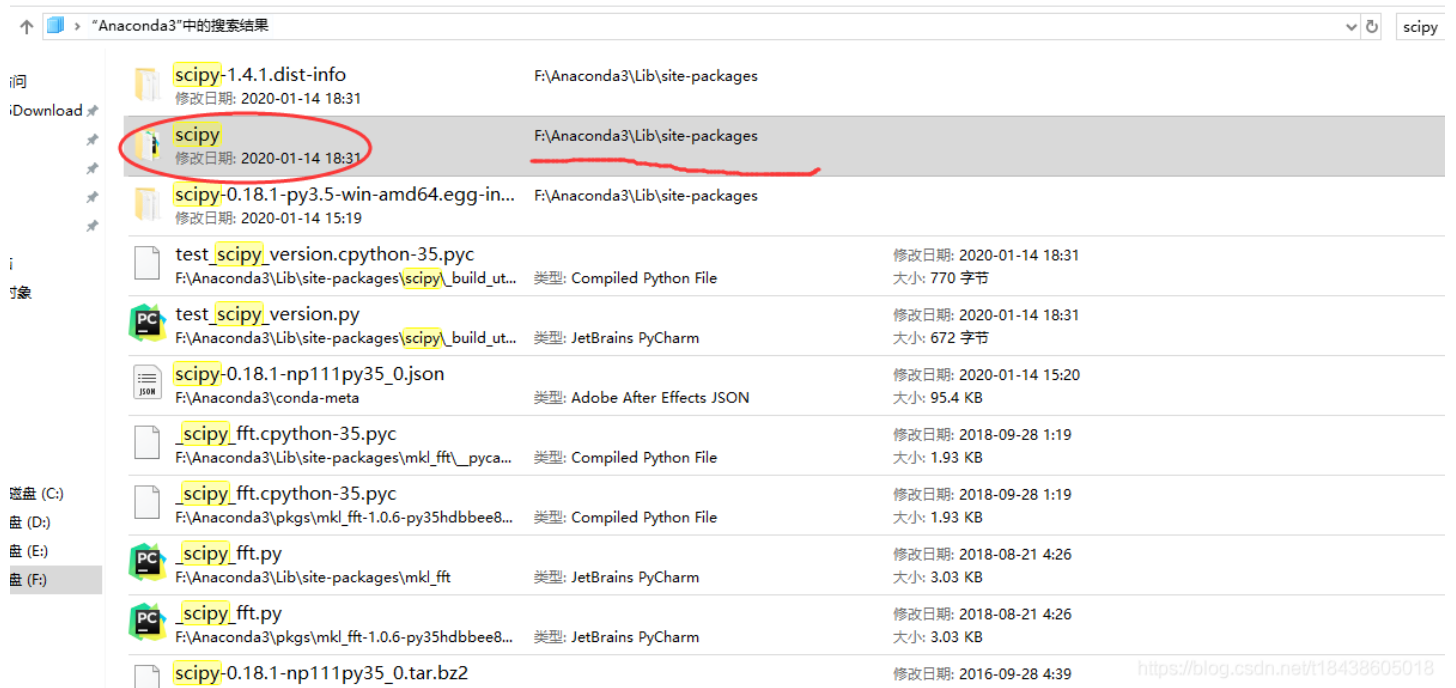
"Anaconda3"中的搜索结果

scipy

问

Download

i

对象

磁盘 (C:)

盘 (D:)

盘 (E:)

盘 (F:)

scipy-1.4.1.dist-info
修改日期: 2020-01-14 18:31
F:\Anaconda3\Lib\site-packages

scipy
修改日期: 2020-01-14 18:31
F:\Anaconda3\Lib\site-packages

scipy-0.18.1-py3.5-win-amd64.egg-in...
修改日期: 2020-01-14 15:19
F:\Anaconda3\Lib\site-packages

test_scipy_version.cpython-35.pyc
F:\Anaconda3\Lib\site-packages\scipy\_build_ut...
类型: Compiled Python File
修改日期: 2020-01-14 18:31
大小: 770 字节

test_scipy_version.py
F:\Anaconda3\Lib\site-packages\scipy\_build_ut...
类型: JetBrains PyCharm
修改日期: 2020-01-14 18:31
大小: 672 字节

scipy-0.18.1-np111py35_0.json
F:\Anaconda3\conda-meta
类型: Adobe After Effects JSON
修改日期: 2020-01-14 15:20
大小: 95.4 KB

_scipy_fft.cpython-35.pyc
F:\Anaconda3\Lib\site-packages\mkl_fft\_pyca...
类型: Compiled Python File
修改日期: 2018-09-28 1:19
大小: 1.93 KB

_scipy_fft.cpython-35.pyc
F:\Anaconda3\pkgs\mkl_fft-1.0.6-py35hdbbee8...
类型: Compiled Python File
修改日期: 2018-09-28 1:19
大小: 1.93 KB

_scipy_fft.py
F:\Anaconda3\Lib\site-packages\mkl_fft
类型: JetBrains PyCharm
修改日期: 2018-08-21 4:26
大小: 3.03 KB

_scipy_fft.py
F:\Anaconda3\pkgs\mkl_fft-1.0.6-py35hdbbee8...
类型: JetBrains PyCharm
修改日期: 2018-08-21 4:26
大小: 3.03 KB

scipy-0.18.1-np111py35_0.tar.bz2
修改日期: 2016-09-28 4:39

https://blog.csdn.net/t18438605018